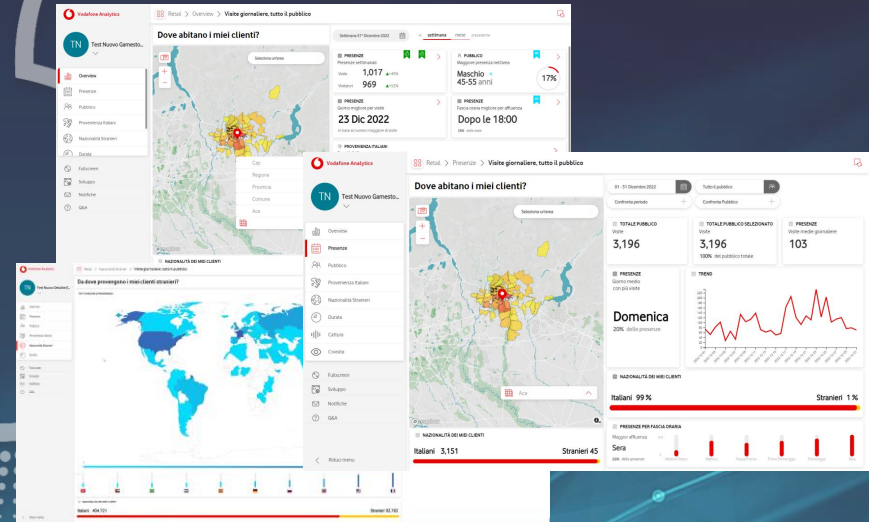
Vodafone Analytics
Retail > Overview > Visite giornaliere, tutto il pubblico
TN
Test Nuovo Gamesto...
Overview
Presenze
Pubblico
Provenienza Italiani
Nazionalità Stranieri
Durata
Fullscreen
Sviluppo
Notifiche
Q&A
Dove abitano i miei clienti?
Seleziona un'area
Cap
Regione
Provincia
Comune
Ace
Settimana 01 Dicembre 2022
settimana mese massimo
PRESENZE
Presenze settimanali
Visite 1,017
Visitatori 969
PUBBLICO
Maggiore presenza nettizzata
Maschio
45-55 anni
17%
PRESENZE
Giorno migliore per visite
23 Dic 2022
PRESENZE
Fascia oraria migliore per affluenza
Dopo le 18:00
PROVENIENZA ITALIANI

Vodafone Analytics
TN
Test Nuovo Gamesto...
Overview
Presenze
Pubblico
Provenienza Italiani
Nazionalità Stranieri
Durata
Cellule
Crowds
Fullscreen
Sviluppo
Notifiche
Q&A
Riduci menu
Retail > Presenze > Visite giornaliere, tutto il pubblico
Dove abitano i miei clienti?
Seleziona un'area
Ace
01 - 31 Dicembre 2022
Confronta periodo
Tutto il pubblico
Confronta Pubblico
TOTALE PUBBLICO
Visite
3,196
TOTALE PUBBLICO SELEZIONATO
Visite
3,196
100% del pubblico totale
PRESENZE
Visite medie giornaliere
103
PRESENZE
Giorno medio con più visite
Domenica
20% delle presenze
TREND
NAZIONALITÀ DEI MIEI CLIENTI
Italiani 99 %
Stranieri 1 %
PRESENZE PER FASCIA ORARIA
Maggior affluenza
Sera
NAZIONALITÀ DEI MIEI CLIENTI
Italiani 3,151
Stranieri 45

Vodafone Analytics
Da dove provengono i miei clienti stranieri?
NAZIONALITÀ DEI MIEI CLIENTI
Italiani 404,101
Stranieri 92,193